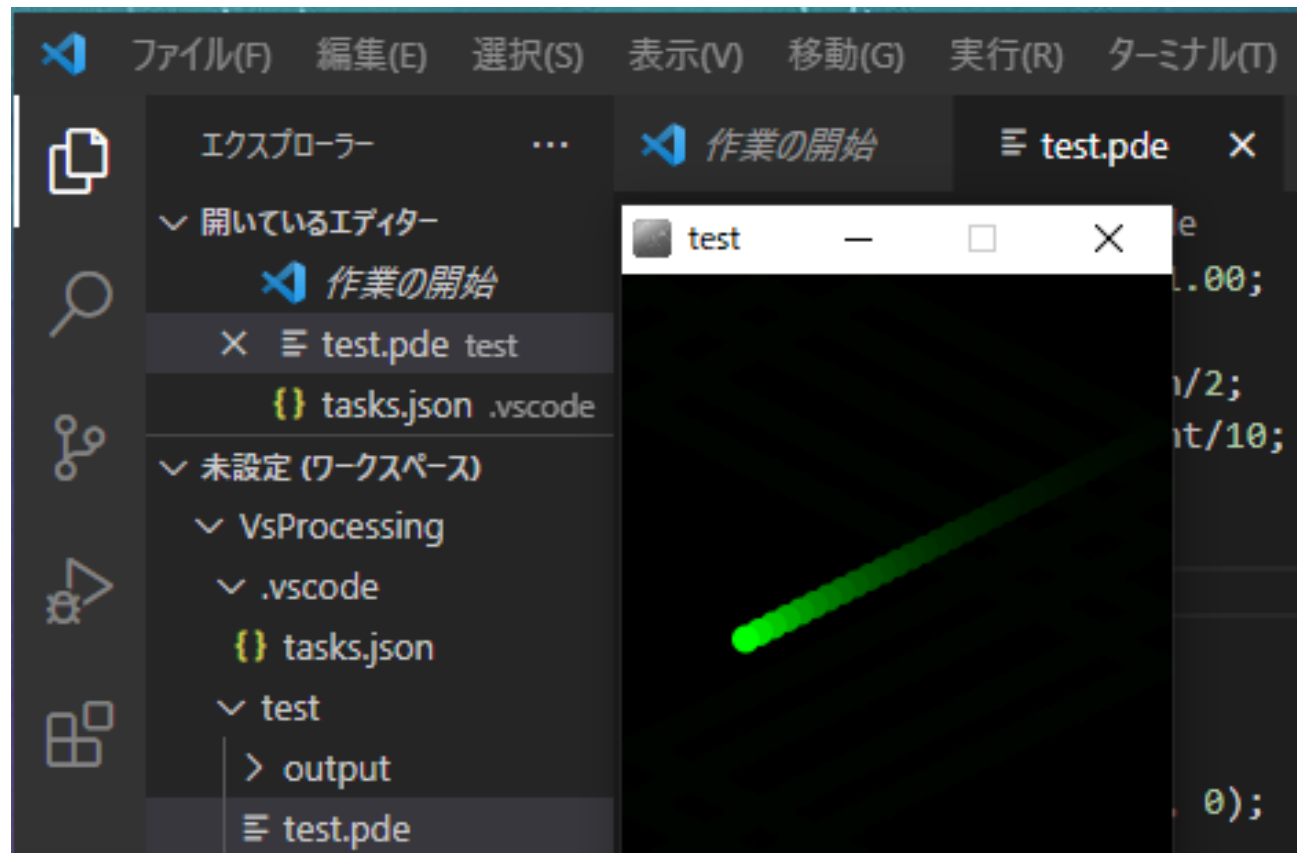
ファイル(F) 編集(E) 選択(S) 表示(V) 移動(G) 実行(R) ターミナル(T)

エクスプローラー ...

作業の開始

test.pde ×

開いているエディター

作業の開始

× test.pde test

{} tasks.json .vscode

未設定 (ワークスペース)

VsProcessing

.vscode

{} tasks.json

test

output

test.pde

test

e

.00;

/2;

nt/10;

0);